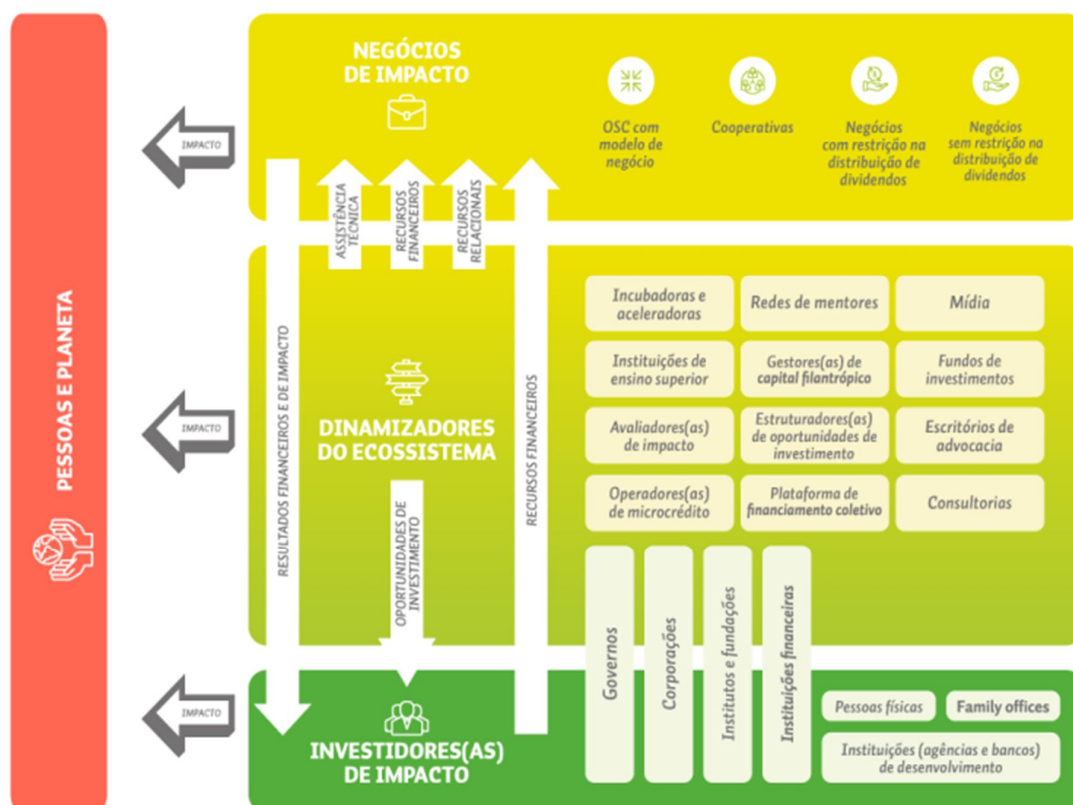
PESSOAS E PLANETA

IMPACTO

IMPACTO

IMPACTO

NEGÓCIOS DE IMPACTO

OSC com modelo de negócio

Cooperativas

Negócios com restrição na distribuição de dividendos

Negócios sem restrição na distribuição de dividendos

ASSISTÊNCIA TÉCNICA

RECURSOS FINANCEIROS

RECURSOS RELACIONAIS

RESULTADOS FINANCEIROS E DE IMPACTO

RECURSOS FINANCEIROS

DINAMIZADORES DO ECOSSISTEMA

OPORTUNIDADES DE INVESTIMENTO

| Incubadoras e aceleradoras | Redes de mentores | Mídia |
|---|---|---|
| Instituições de ensino superior | Gestores(as) de capital filantrópico | Fundos de investimentos |
| Avaliadores(as) de impacto | Estruturadores(as) de oportunidades de investimento | Escritórios de advocacia |
| Operadores(as) de microcrédito | Plataforma de financiamento coletivo | Consultorias |

Governos

Corporações

Institutos e fundações

Instituições financeiras

Pessoas físicas

Family offices

Instituições (agências e bancos) de desenvolvimento

INVESTIDORES(AS) DE IMPACTO